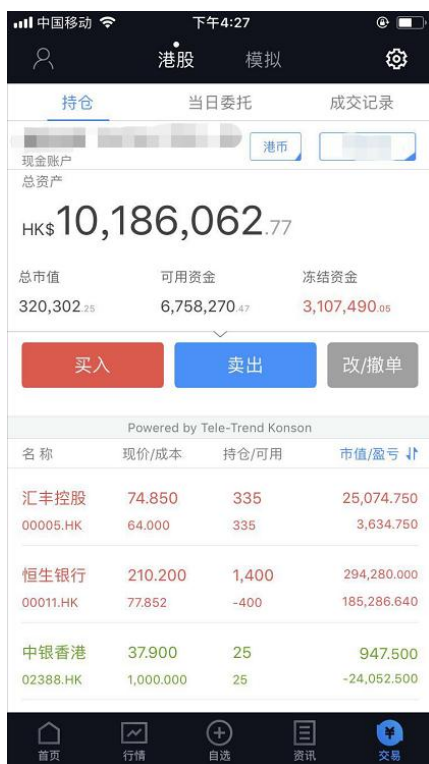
中国移动 下午4:27

港股 模拟

持仓 当日委托 成交记录

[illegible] 港币 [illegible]

现金账户

总资产

HK$10,186,062.77

总市值 可用资金 冻结资金

320,302.25 6,758,270.47 3,107,490.05

买入 卖出 改/撤单

Powered by Tele-Trend Konson

| 名称 | 现价/成本 | 持仓/可用 | 市值/盈亏 |
|---|---|---|---|
| 汇丰控股 00005.HK | 74.850 64.000 | 335 335 | 25,074.750 3,634.750 |
| 恒生银行 00011.HK | 210.200 77.852 | 1,400 -400 | 294,280.000 185,286.640 |
| 中银香港 02388.HK | 37.900 1,000.000 | 25 25 | 947.500 -24,052.500 |

首页 行情 自选 资讯 交易